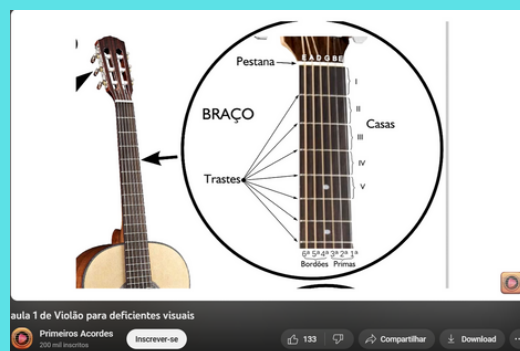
Pestana
E A D G B E
BRAÇO
I
II
Casas
III
IV
Trastes
V
6ª 5ª 4ª 3ª 2ª 1ª
Bordões Primas

aula 1 de Violão para deficientes visuais
Primeiros Acordes
200 mil inscritos
Inscrever-se
133
Compartilhar
Download